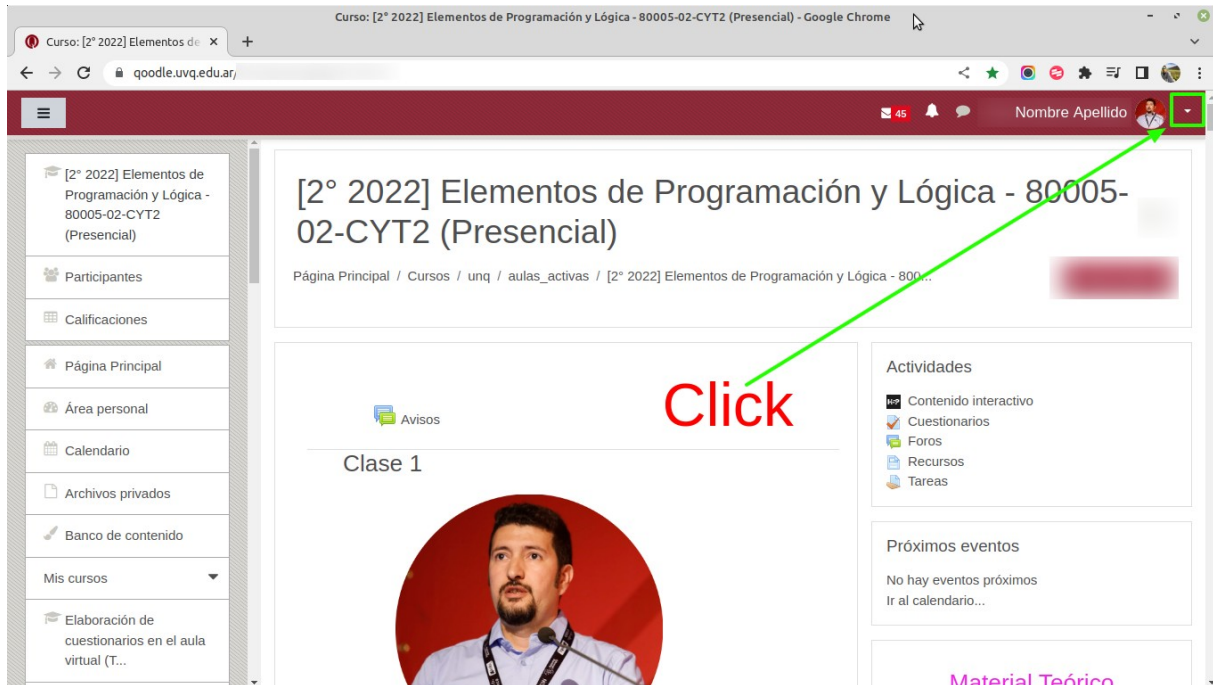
Curso: [2° 2022] Elementos de Programación y Lógica - 80005-02-CYT2 (Presencial) - Google Chrome

Curso: [2° 2022] Elementos de ×

qoodle.uvq.edu.ar/

45

Nombre Apellido

[2° 2022] Elementos de Programación y Lógica - 80005-02-CYT2 (Presencial)

Participantes

Calificaciones

Página Principal

Área personal

Calendario

Archivos privados

Banco de contenido

Mis cursos

Elaboración de cuestionarios en el aula virtual (T...

[2° 2022] Elementos de Programación y Lógica - 80005-02-CYT2 (Presencial)

Página Principal / Cursos / unq / aulas_activas / [2° 2022] Elementos de Programación y Lógica - 800...

Avisos

Click

Clase 1

Actividades

Contenido interactivo

Cuestionarios

Foros

Recursos

Tareas

Próximos eventos

No hay eventos próximos

Ir al calendario...

Material Teórico